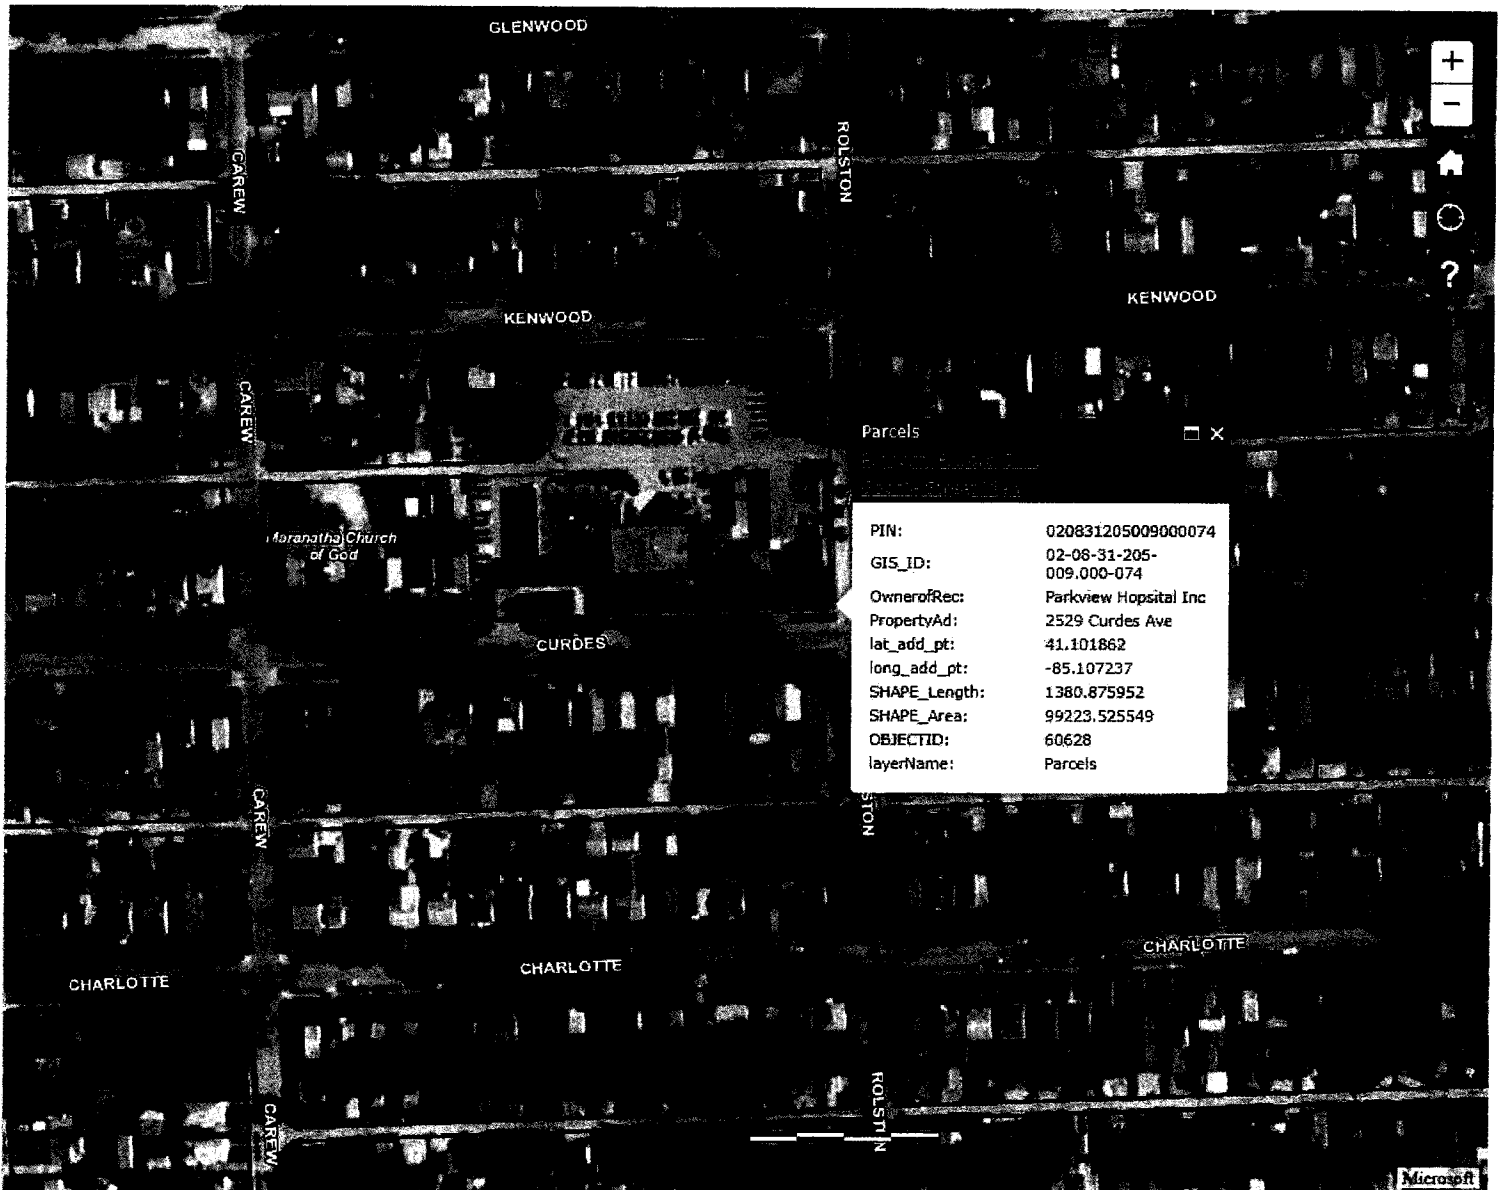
GLENWOOD

+
−
?

CAREW

ROLSTON

KENWOOD

KENWOOD

CAREW

Parcels

Maranatha Church of God

| PIN: | 020831205009000074 |
|---|---|
| GIS_ID: | 02-08-31-205-009.000-074 |
| OwnerofRec: | Parkview Hopsital Inc |
| PropertyAd: | 2529 Curdes Ave |
| lat_add_pt: | 41.101862 |
| long_add_pt: | -85.107237 |
| SHAPE_Length: | 1380.875952 |
| SHAPE_Area: | 99223.525549 |
| OBJECTID: | 60628 |
| layerName: | Parcels |

CURDES

CAREW

STON

CHARLOTTE

CHARLOTTE

CHARLOTTE

CAREW

ROLSTN

Microsoft